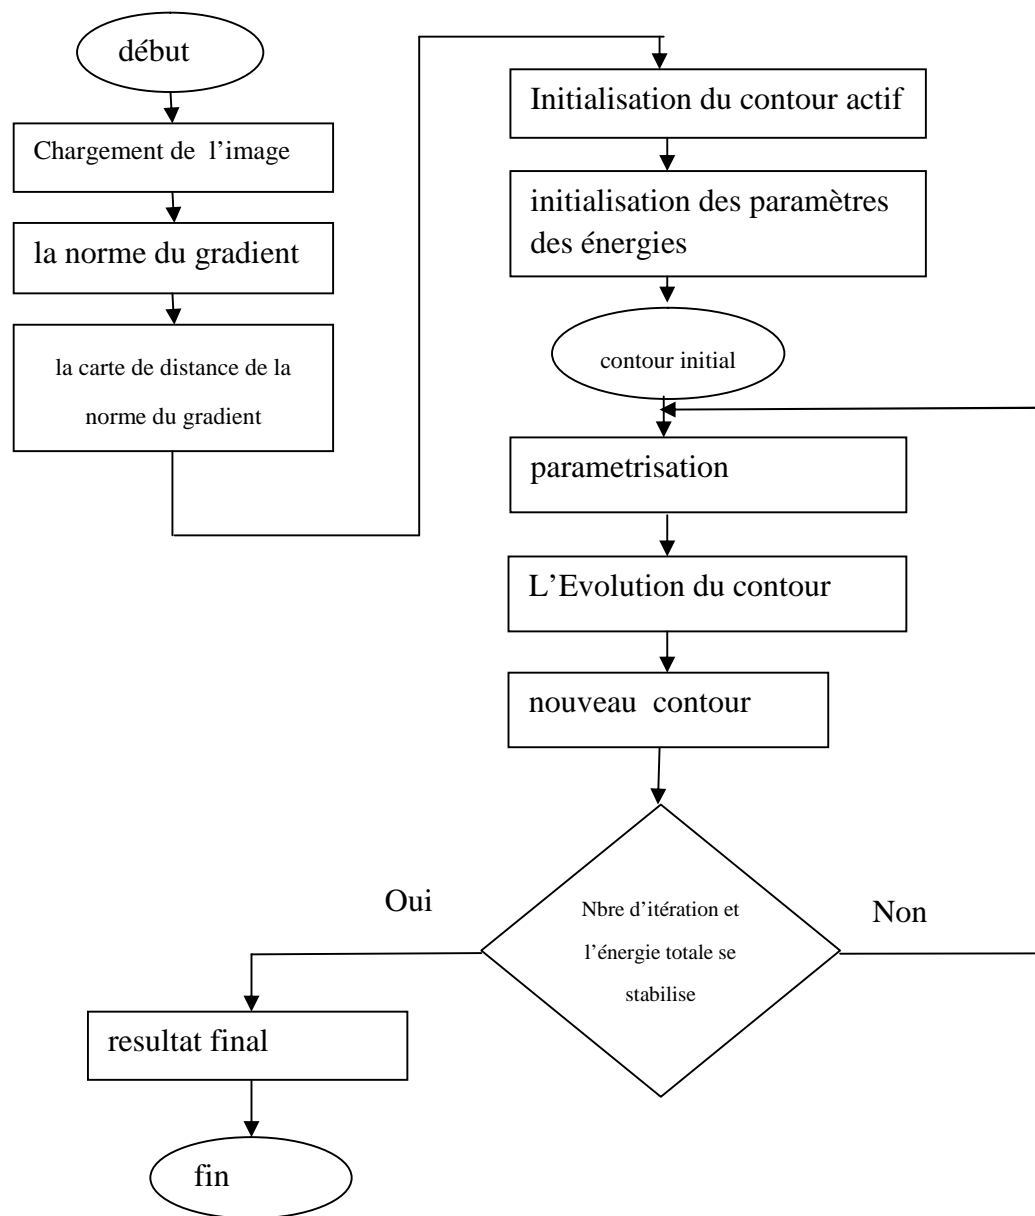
début

Chargement de l'image

la norme du gradient

la carte de distance de la norme du gradient

Initialisation du contour actif

initialisation des paramètres des énergies

contour initial

parametrisation

L'Evolution du contour

nouveau contour

Nbre d'itération et l'énergie totale se stabilise

Oui

Non

resultat final

fin